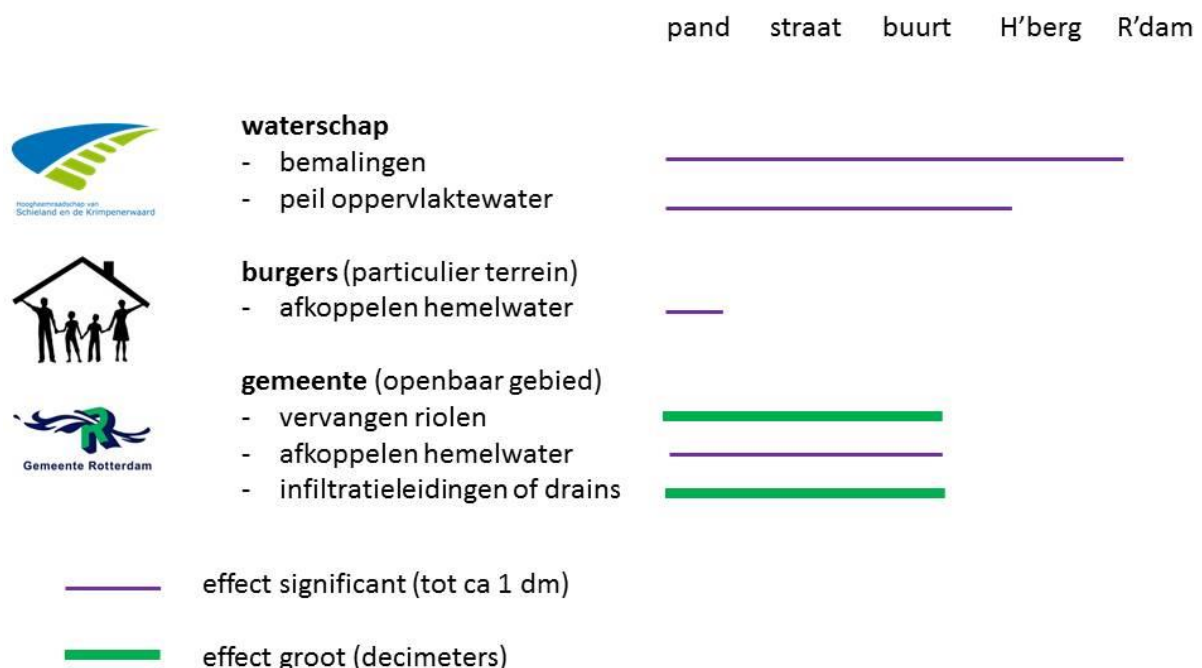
pand straat buurt H'berg R'dam

Hoogheemraadschap van Schieland en de Krimpenerwaard

**waterschap**
- bemalingen
- peil oppervlaktewater

**burgers** (particulier terrein)
- afkoppelen hemelwater

Gemeente Rotterdam

**gemeente** (openbaar gebied)
- vervangen riolen
- afkoppelen hemelwater
- infiltratieleidingen of drains

effect significant (tot ca 1 dm)

effect groot (decimeters)